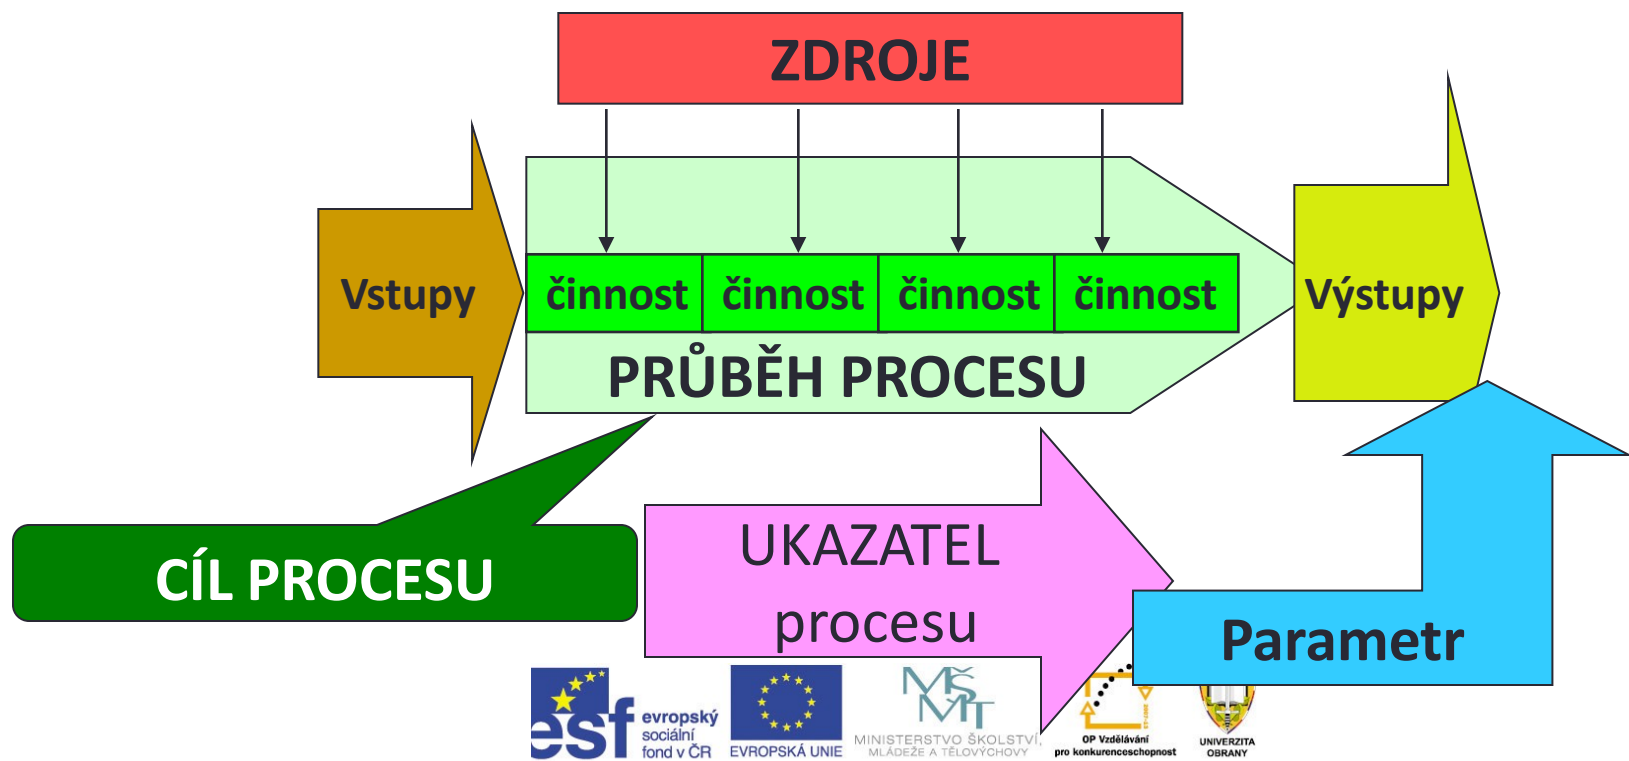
ZDROJE

Vstupy

činnost

činnost

činnost

činnost

PRŮBĚH PROCESU

Výstupy

CÍL PROCESU

UKAZATEL procesu

Parametr

esf evropský sociální fond v ČR

EVROPSKÁ UNIE

MŠMT MINISTERSTVO ŠKOLSTVÍ, MLÁDEŽE A TĚLOVÝCHOVY

OP Vzdělávání pro konkurenceschopnost

UNIVERZITA OBRANY